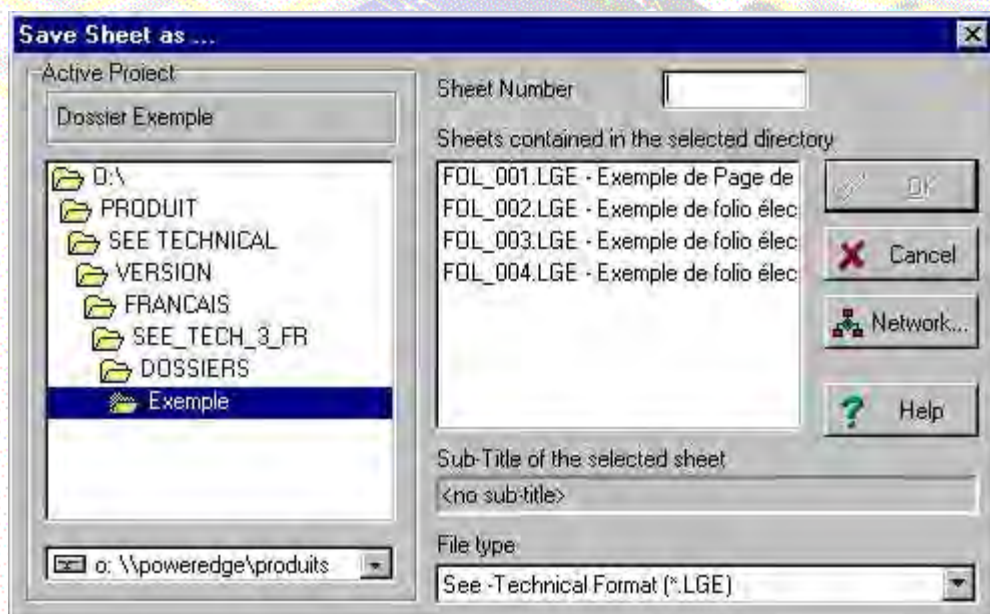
Save Sheet as ...

Active Project

Dossier Exemple

O:\
PRODUIT
SEE TECHNICAL
VERSION
FRANCAIS
SEE_TECH_3_FR
DOSSIERS
Exemple

o: \\poweredge\produits

Sheet Number

Sheets contained in the selected directory

FOL_001.LGE - Exemple de Page de
FOL_002.LGE - Exemple de folio élec
FOL_003.LGE - Exemple de folio élec
FOL_004.LGE - Exemple de folio élec

OK

Cancel

Network...

Help

Sub-Title of the selected sheet

<no sub-title>

File type

See -Technical Format (*.LGE)